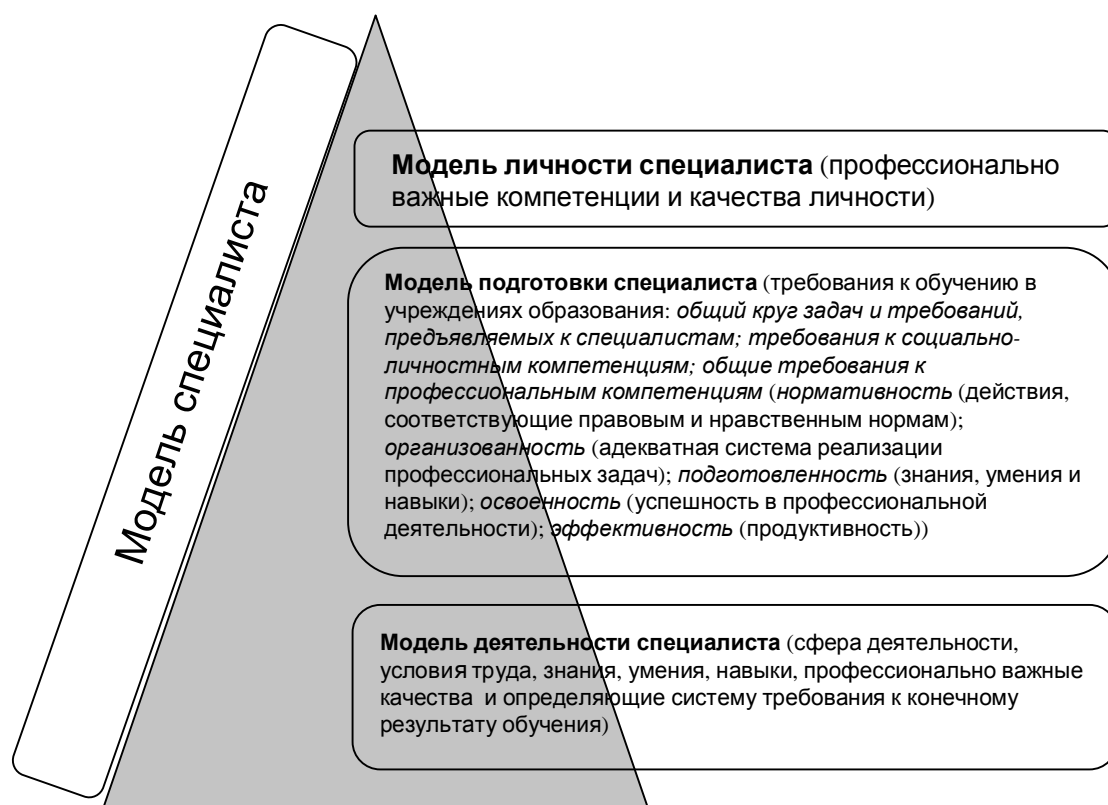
Модель специалиста

**Модель личности специалиста** (профессионально важные компетенции и качества личности)

**Модель подготовки специалиста** (требования к обучению в учреждениях образования: *общий круг задач и требований, предъявляемых к специалистам; требования к социально-личностным компетенциям; общие требования к профессиональным компетенциям* (*нормативность* (действия, соответствующие правовым и нравственным нормам); *организованность* (адекватная система реализации профессиональных задач); *подготовленность* (знания, умения и навыки); *освоенность* (успешность в профессиональной деятельности); *эффективность* (продуктивность))

**Модель деятельности специалиста** (сфера деятельности, условия труда, знания, умения, навыки, профессионально важные качества и определяющие систему требования к конечному результату обучения)